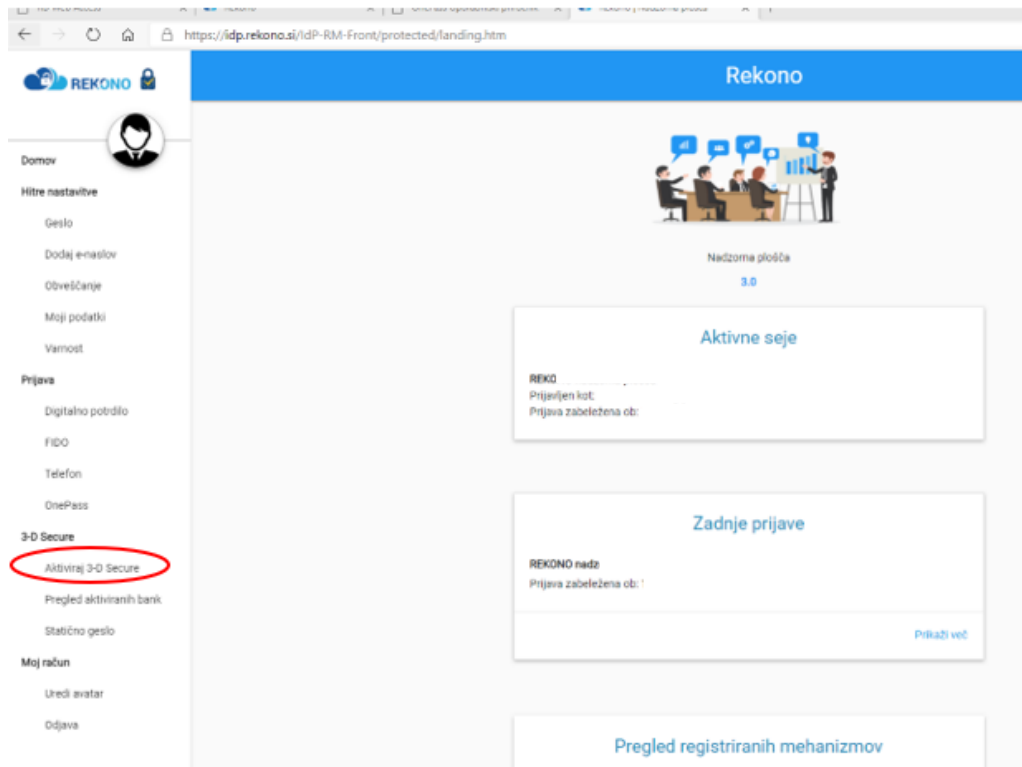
https://idp.rekono.si/IdP-RM-Front/protected/landing.htm

REKONO

Rekono

Domov
Hitre nastavitve
Geslo
Dodaj e-naslov
Obveščanje
Moji podatki
Varnost
Prijava
Digitalno potrdilo
FIDO
Telefon
OnePass
3-D Secure
Aktiviraj 3-D Secure
Pregled aktiviranih bank
Statično geslo
Moj račun
Uredi avatar
Odjava

Nadzorna plošča
3.0

Aktivne seje
REKO
Prijavljen kot:
Prijava zabeležena ob:

Zadnje prijave
REKONO nadz
Prijava zabeležena ob:
Prikaži več

Pregled registriranih mehanizmov